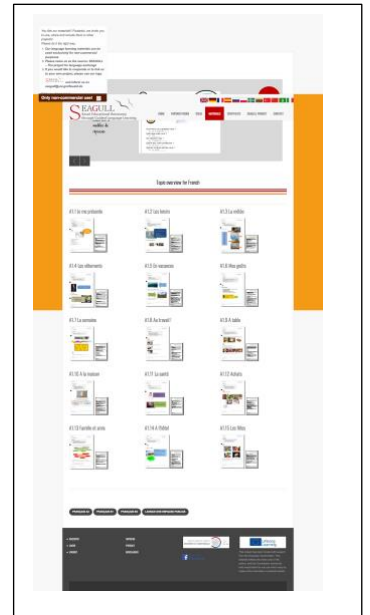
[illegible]

Only non-commercial use!

SEAGULL

Topic overview for French

A1.1 Je me présente

A1.2 Les loisirs

A1.3 La météo

A1.4 Les vêtements

A1.5 En vacances

A1.6 Mes goûts

A1.7 La semaine

A1.8 Au travail

A1.9 À table

A1.10 À la maison

A1.11 La santé

A1.12 Achats

A1.13 Famille et amis

A1.14 À l'hôtel

A1.15 Les fêtes

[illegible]